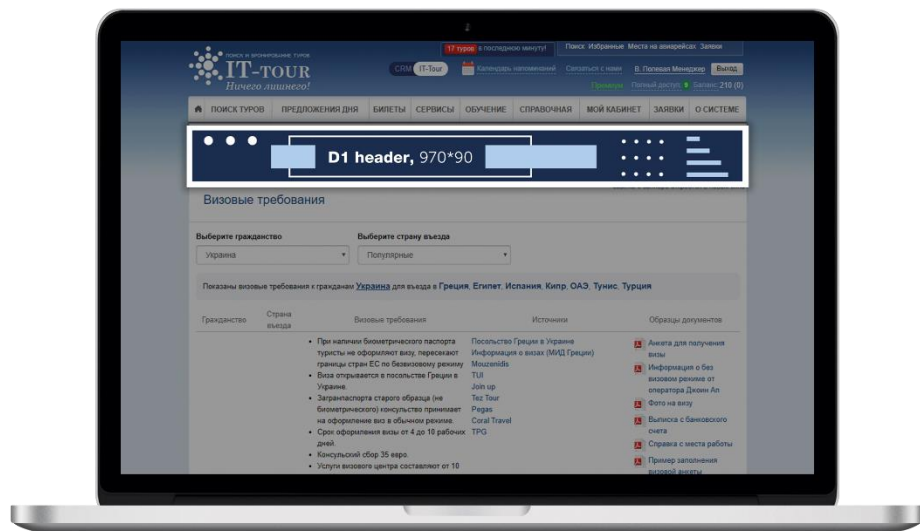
ПОИСК И БРОНИРОВАНИЕ ТУРОВ
IT-TOUR
Ничего лишнего!

17 туров в последнюю минуту!
Поиск Избранные Места на авиарейсах Заявки
CRM IT-Tour Календарь напоминаний Связаться с нами В. Полевая Менеджер Выход
Полный доступ Баланс: 210 (0)

ПОИСК ТУРОВ ПРЕДЛОЖЕНИЯ ДНЯ БИЛЕТЫ СЕРВИСЫ ОБУЧЕНИЕ СПРАВОЧНАЯ МОЙ КАБИНЕТ ЗАЯВКИ О СИСТЕМЕ

D1 header, 970*90

Визовые требования

Выберите гражданство
Украина
Выберите страну въезда
Популярные

Показаны визовые требования к гражданам Украина для въезда в Греция, Египет, Испания, Кипр, ОАЭ, Тунис, Турция

| Гражданство | Страна въезда | Визовые требования | Источники | Образцы документов |
|---|---|---|---|---|
| | | • При наличии биометрического паспорта туристы не оформляют визу, пересекают границы стран ЕС по безвизовому режиму • Виза открывается в посольстве Греции в Украине. • Загранпаспорта старого образца (не биометрического) консульство принимает на оформление виз в обычном режиме. • Срок оформления визы от 4 до 10 рабочих дней. • Консульский сбор 35 евро. • Услуги визового центра составляют от 10 | Посольство Греции в Украине Информация о визах (МИД Греции) Mouzenidis TUI Join up Tez Tour Pegas Coral Travel TPG | Анкета для получения визы Информация о без визовом режиме от оператора Джоин Ап Фото на визу Выписка с банковского счета Справка с места работы Пример заполнения визовой анкеты |